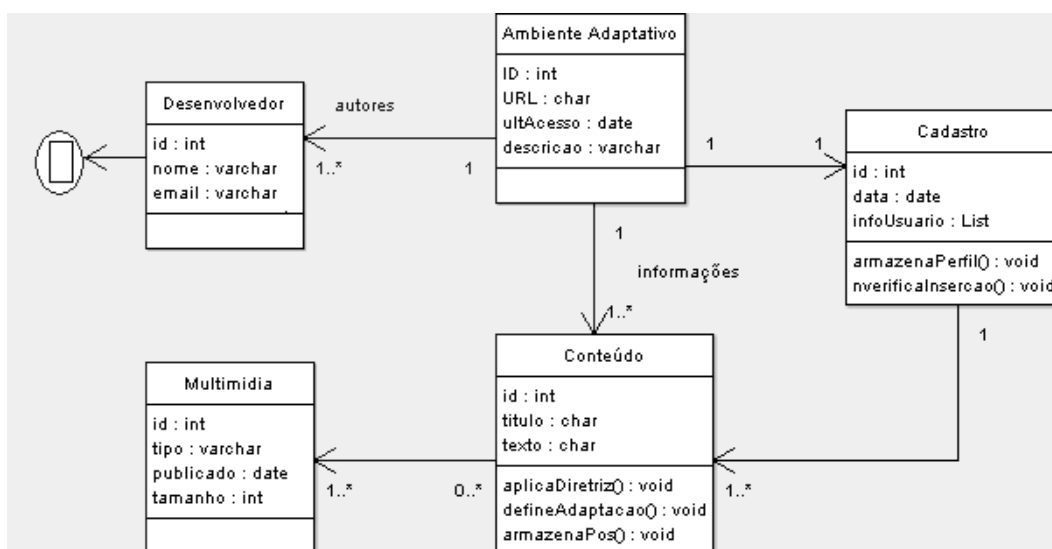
Ambiente Adaptativo
ID : int
URL : char
ultAcesso : date
descricao : varchar

Desenvolvedor
id : int
nome : varchar
email : varchar

autores
1..*
1

1
1

Cadastro
id : int
data : date
infoUsuario : List
armazenaPerfil() : void
nverificaInsercao() : void

1
informações
1..*

1

Multimidia
id : int
tipo : varchar
publicado : date
tamanho : int

1..*
0..*

Conteúdo
id : int
titulo : char
texto : char
aplicaDiretriz() : void
defineAdaptacao() : void
armazenaPos() : void

1..*